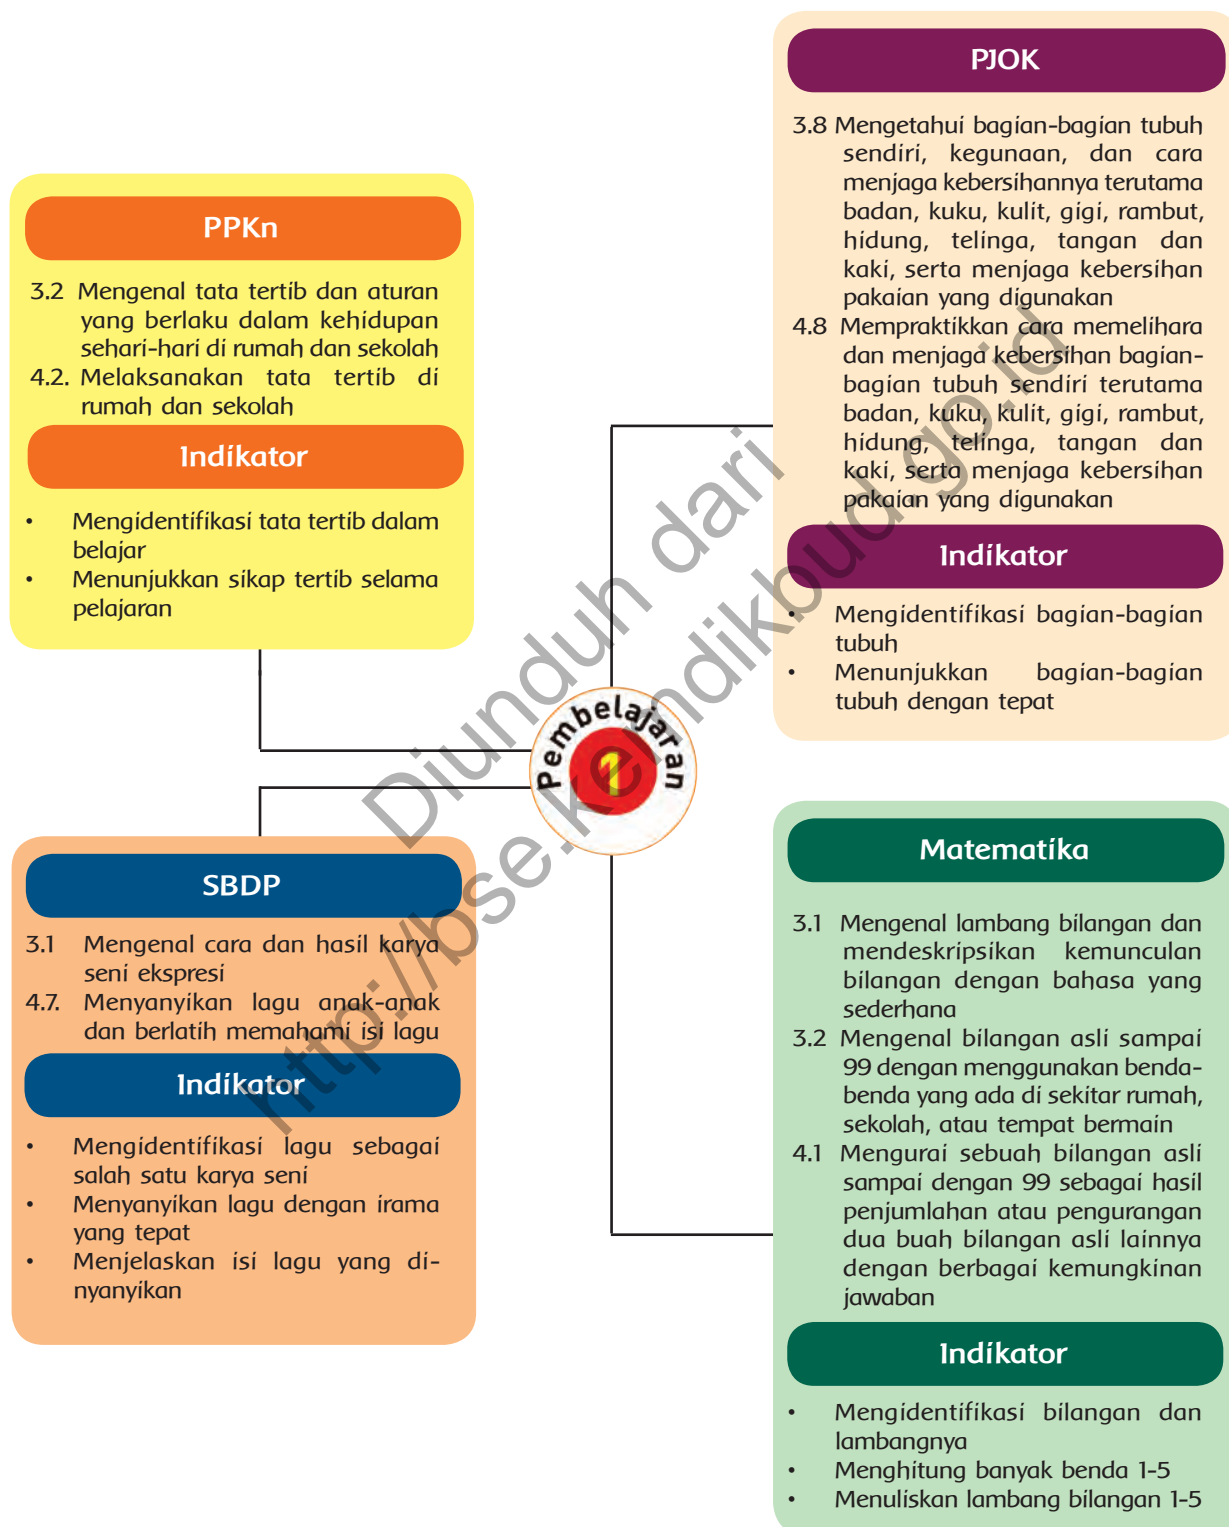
PJOK

3.8 Mengetahui bagian-bagian tubuh sendiri, kegunaan, dan cara menjaga kebersihannya terutama badan, kuku, kulit, gigi, rambut, hidung, telinga, tangan dan kaki, serta menjaga kebersihan pakaian yang digunakan
4.8 Mempraktikkan cara memelihara dan menjaga kebersihan bagian-bagian tubuh sendiri terutama badan, kuku, kulit, gigi, rambut, hidung, telinga, tangan dan kaki, serta menjaga kebersihan pakaian yang digunakan

Indikator

• Mengidentifikasi bagian-bagian tubuh
• Menunjukkan bagian-bagian tubuh dengan tepat

PPKn

3.2 Mengenal tata tertib dan aturan yang berlaku dalam kehidupan sehari-hari di rumah dan sekolah
4.2. Melaksanakan tata tertib di rumah dan sekolah

Indikator

• Mengidentifikasi tata tertib dalam belajar
• Menunjukkan sikap tertib selama pelajaran

Pembelajaran 1

Diunduh dari http://bse.kemdikbud.go.id

SBDP

3.1 Mengenal cara dan hasil karya seni ekspresi
4.7. Menyanyikan lagu anak-anak dan berlatih memahami isi lagu

Indikator

• Mengidentifikasi lagu sebagai salah satu karya seni
• Menyanyikan lagu dengan irama yang tepat
• Menjelaskan isi lagu yang dinyanyikan

Matematika

3.1 Mengenal lambang bilangan dan mendeskripsikan kemunculan bilangan dengan bahasa yang sederhana
3.2 Mengenal bilangan asli sampai 99 dengan menggunakan benda-benda yang ada di sekitar rumah, sekolah, atau tempat bermain
4.1 Mengurai sebuah bilangan asli sampai dengan 99 sebagai hasil penjumlahan atau pengurangan dua buah bilangan asli lainnya dengan berbagai kemungkinan jawaban

Indikator

• Mengidentifikasi bilangan dan lambangnya
• Menghitung banyak benda 1-5
• Menuliskan lambang bilangan 1-5